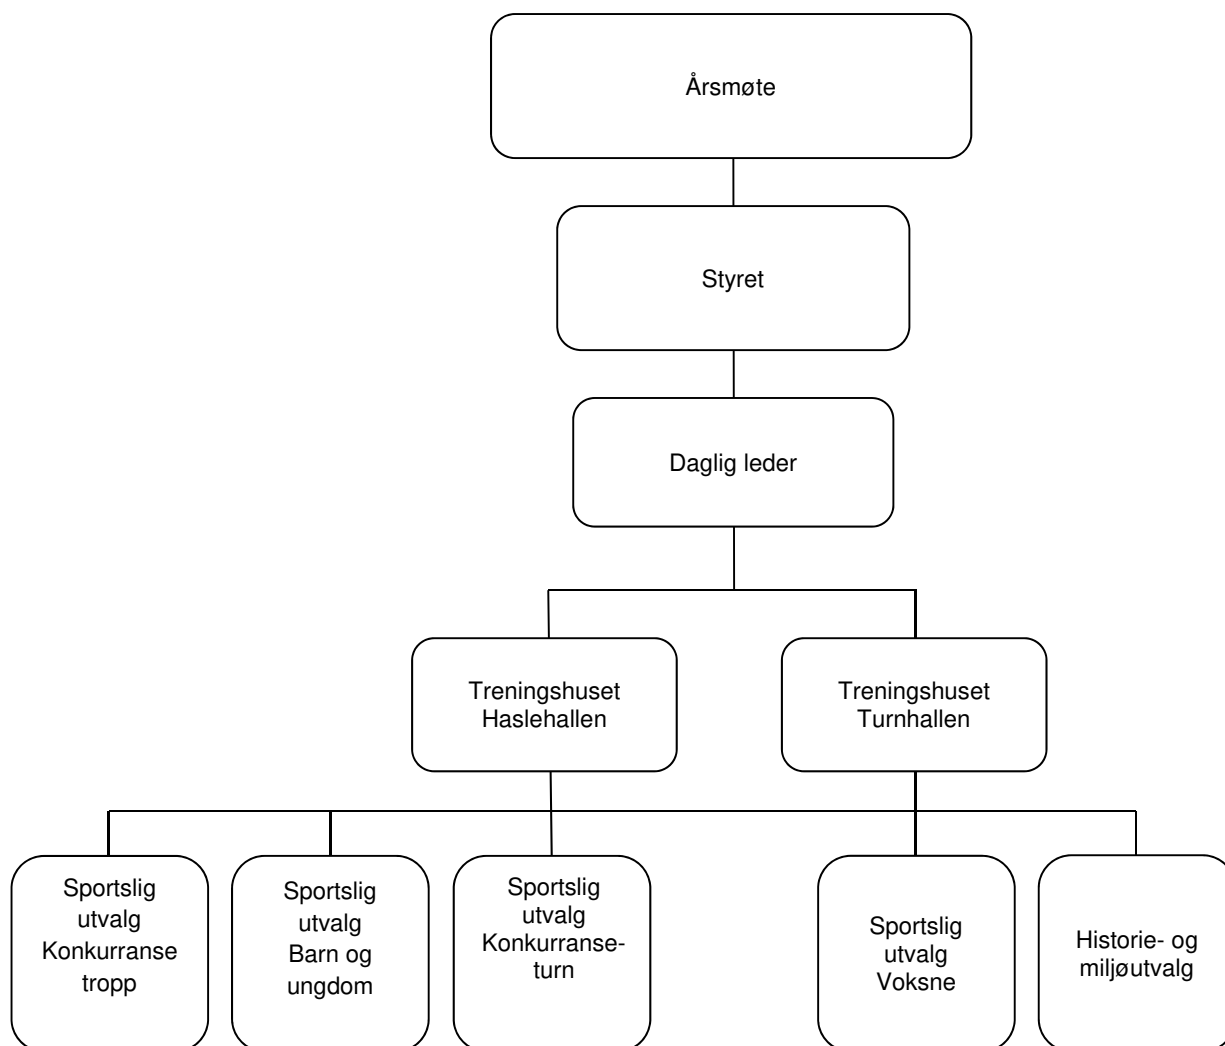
Årsmøte

Styret

Daglig leder

Treningshuset Haslehallen

Treningshuset Turnhallen

Sportslig utvalg Konkurranse tropp

Sportslig utvalg Barn og ungdom

Sportslig utvalg Konkurranse-turn

Sportslig utvalg Voksne

Historie- og miljøutvalg